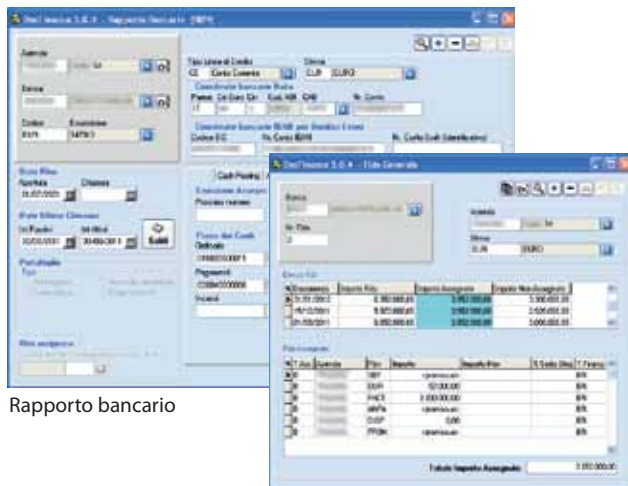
DocFinance 3.6.4 - Rapporto bancario

Azienda

Banca

Codice
Descrizione

Tipo Linea di Credito
CC Conto Corrente

Divisa
EUR EURO

Coordinate bancarie Italia
Paese Cin Euro Cin ABI CAB Nr. Conto

Coordinate bancarie IBAN per Bonifici Esteri
Codice BIC Nr. Conto IBAN Nr. Conto Dati (identificativo)

Data Fido
Apertura Chiusura
31/03/2003

Date Ultimo Giroconto
Ultimo Interesse
Salva

Periodicità
Tipo

Fido assegnato

DocFinance 3.6.4 - Fido Generale

Banca

Nr. Fido
3

Azienda

Divisa
EUR EURO

Elenco Fidi
| Decorrenza | Importo Fido | Importo Assegnato | Importo Non Assegnato |
|---|---|---|---|
| 31/03/2003 | 5.950.000,00 | 3.950.000,00 | 2.000.000,00 |
| 16/12/2001 | 5.920.000,00 | 3.950.000,00 | 2.020.000,00 |
| 31/05/2001 | 5.950.000,00 | 3.950.000,00 | 2.000.000,00 |

Fidi assegnati
| T. Ass | Azienda | Tipo | Importo | Importo Max | % Scatto Disp | T. Finanz |
|---|---|---|---|---|---|---|
| | | SBF | | | | BIN |
| | | DISP | 50.000,00 | | | BIN |
| | | FACT | 3.000.000,00 | | | BIN |
| | | ANPA | | | | BIN |
| | | DISP | 0,00 | | | BIN |
| | | PRSM | | | | BIN |

Totale Importo Assegnato 3.950.000,00

Rapporto bancario